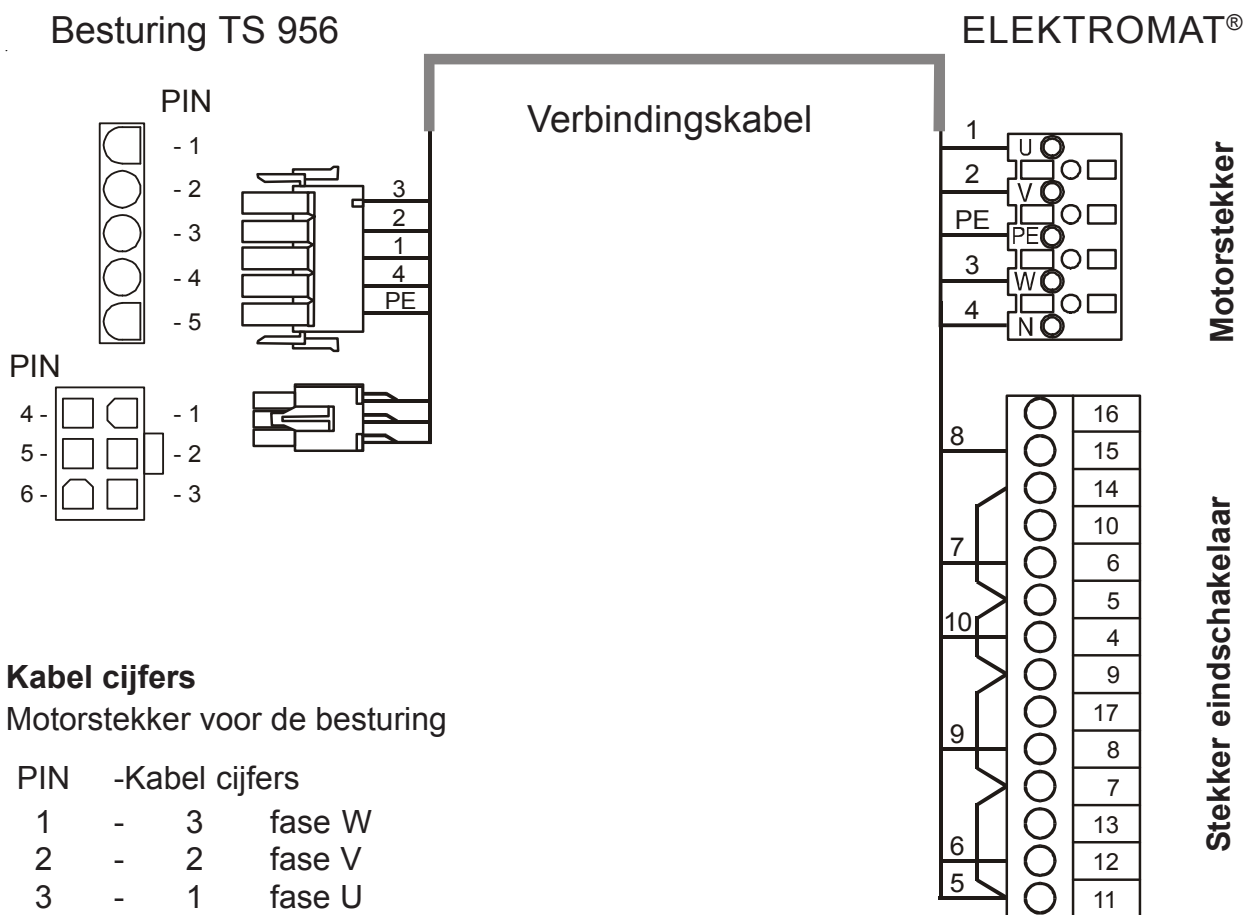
Besturing TS 956

ELEKTROMAT®

Verbindingskabel

PIN
- 1
- 2
- 3
- 4
- 5

3
2
1
4
PE

PIN
4 - - 1
5 - - 2
6 - - 3

1
U
2
V
PE
PE
3
W
4
N

Motorstekker

8
7
10
9
6
5

16
15
14
10
6
5
4
9
17
8
7
13
12
11

Stekker eindschakelaar

**Kabel cijfers**
Motorstekker voor de besturing

PIN -Kabel cijfers
1 - 3 fase W
2 - 2 fase V
3 - 1 fase U